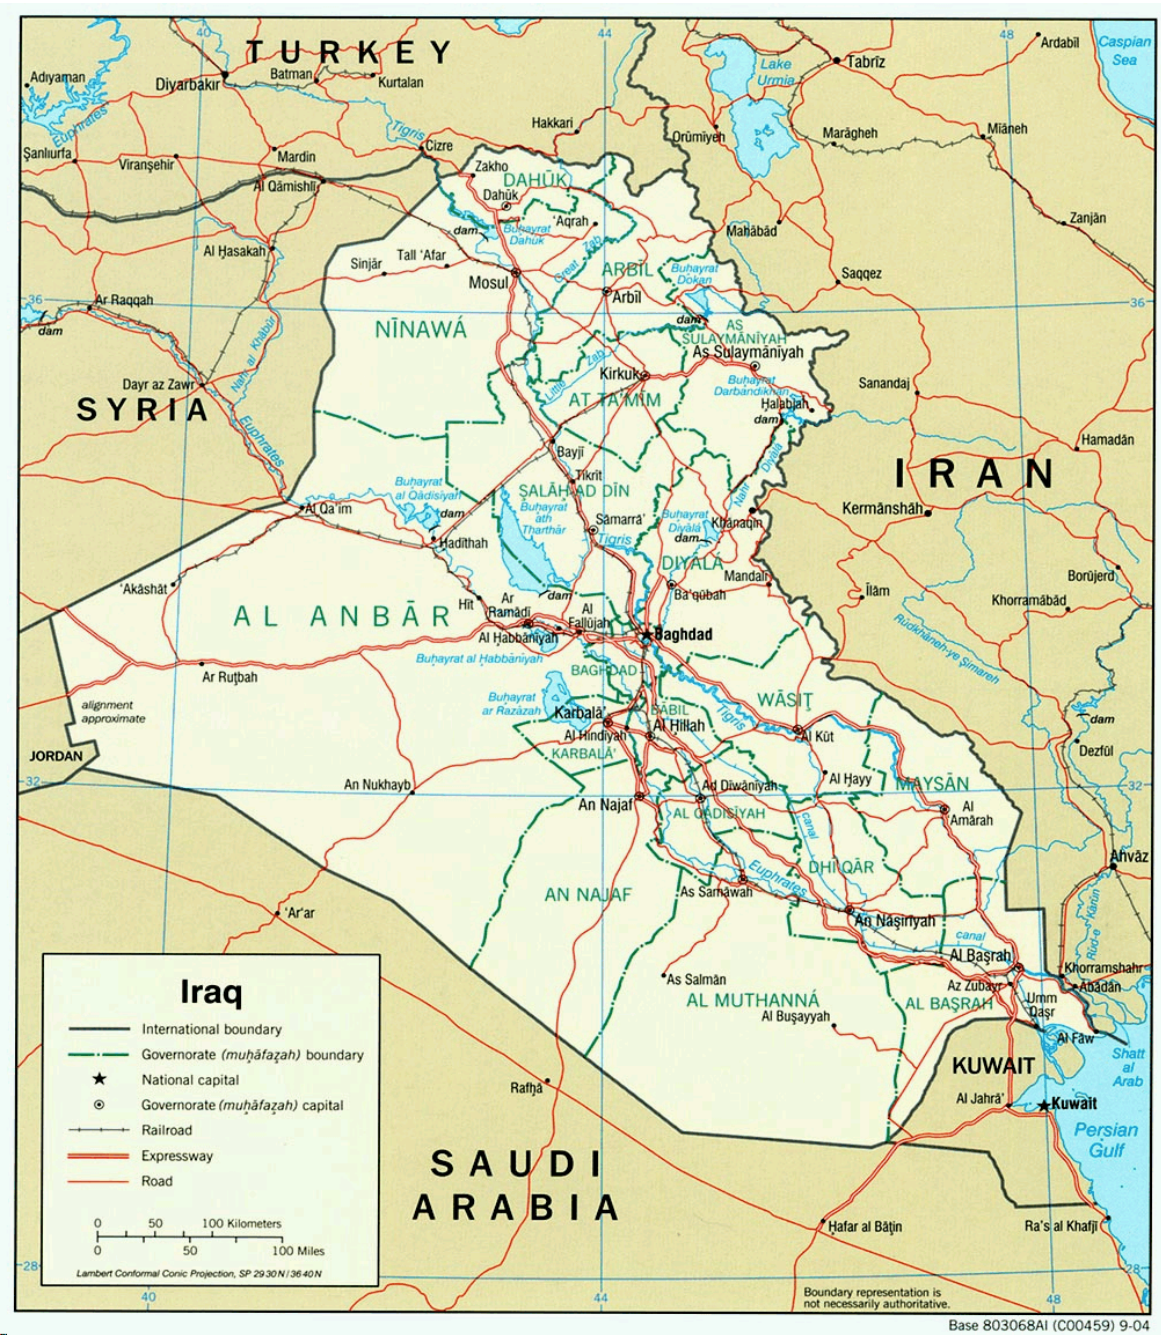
TURKEY

40 44 48

Adıyaman
Diyarbakır
Batman
Kurtalan
Euphrates
Tigris
Şanlıurfa
Viranşehir
Mardin
Cizre
Hakkari
Al Qāmishlī
Zakho
DAHŪK
Dahūk
Buḥayrat Dahūk
'Aqrah
dam
Al Ḩasakah
Sinjār
Tall 'Afar
Mosul
Great Zab
ARBĪL
Arbīl
Buḥayrat Dokan
Ar Raqqah
dam
36
NĪNAWÁ
dam
AS SULAYMĀNĪYAH
As Sulaymānīyah
Nahr al Khābūr
Dayr az Zawr
SYRIA
Little Zab
Kirkūk
AT TA'MĪM
Buḥayrat Darbandīkhān
Ḩalabjah
dam
Bayjī
Tikrīt
Euphrates
Buḥayrat al Qādisīyah
SALĀH AD DĪN
Buḥayrat ath Tharthār
Al Qa'im
dam
Ḩadīthah
Sāmarrā'
Tigris
Buḥayrat Diyālá
dam
Khānaqīn
Nahr Diyālá
DIYĀLÁ
Mandalī
Ba'qūbah
'Akāshāt
AL ANBĀR
Hīt
Ar Ramādī
dam
Al Fallūjah
Al Ḩabbānīyah
Baghdad
Buḥayrat al Ḩabbānīyah
BAGHDĀD
Ar Ruṭbah
alignment approximate
Buḥayrat ar Razāzah
Karbalā'
BĀBIL
Al Ḩillah
Al Hindīyah
KARBALĀ'
WĀSIṬ
Tigris
Al Kūt
JORDAN
32
An Nukhayb
Ad Dīwānīyah
Al Ḩayy
MAYSĀN
An Najaf
AL QĀDISĪYAH
canal
Al 'Amārah
DHĪ QĀR
AN NAJAF
As Samāwah
Euphrates
An Nāşirīyah
canal
'Ar'ar
Al Başrah
Khorramshahr
Ābādān
Az Zubayr
Umm Qaşr
As Salmān
AL MUTHANNÁ
Al Buşayyah
AL BAŞRAH
Al Fāw
KUWAIT
Shaţţ al Arab
Rafḩā
Al Jahrā'
Kuwait
Persian Gulf
SAUDI ARABIA
Ḩafar al Bāţin
Ra's al Khafjī
28
Lake Urmia
Tabrīz
Ardabīl
Caspian Sea
Orūmīyeh
Marāgheh
Mīāneh
Zanjān
Mahābād
Saqqez
Sanandaj
Hamadān
IRAN
Kermānshāh
Īlām
Borūjerd
Khorramābād
Rūdkhāneh-ye Şeymareh
dam
Dezfūl
Ahvāz
Rūd-e Kārūn

Iraq
International boundary
Governorate (muḩāfaẓah) boundary
National capital
Governorate (muḩāfaẓah) capital
Railroad
Expressway
Road
0 50 100 Kilometers
0 50 100 Miles
Lambert Conformal Conic Projection, SP 29 30 N / 36 40 N

Boundary representation is not necessarily authoritative.
Base 803068AI (C00459) 9-04